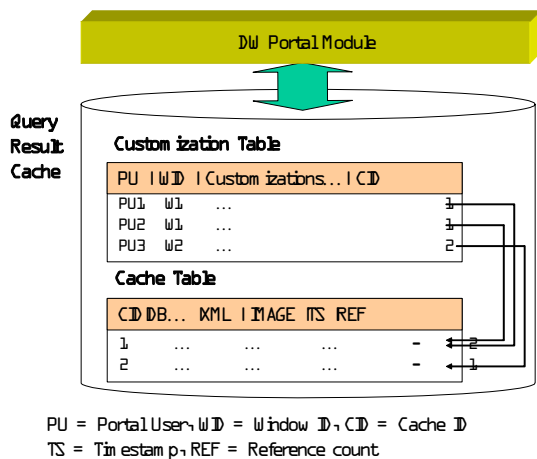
DW Portal Module

Query Result Cache

Customization Table

| PU \| WID \| Customizations... \| CID |
|---|
| PU1 W1 ... 1 |
| PU2 W1 ... 1 |
| PU3 W2 ... 2 |

Cache Table

| CID DB... XML \| IMAGE TS REF |
|---|
| 1 ... ... ... - 2 |
| 2 ... ... ... - 1 |

PU = Portal User, WID = Window ID, CID = Cache ID
TS = Timestamp, REF = Reference count